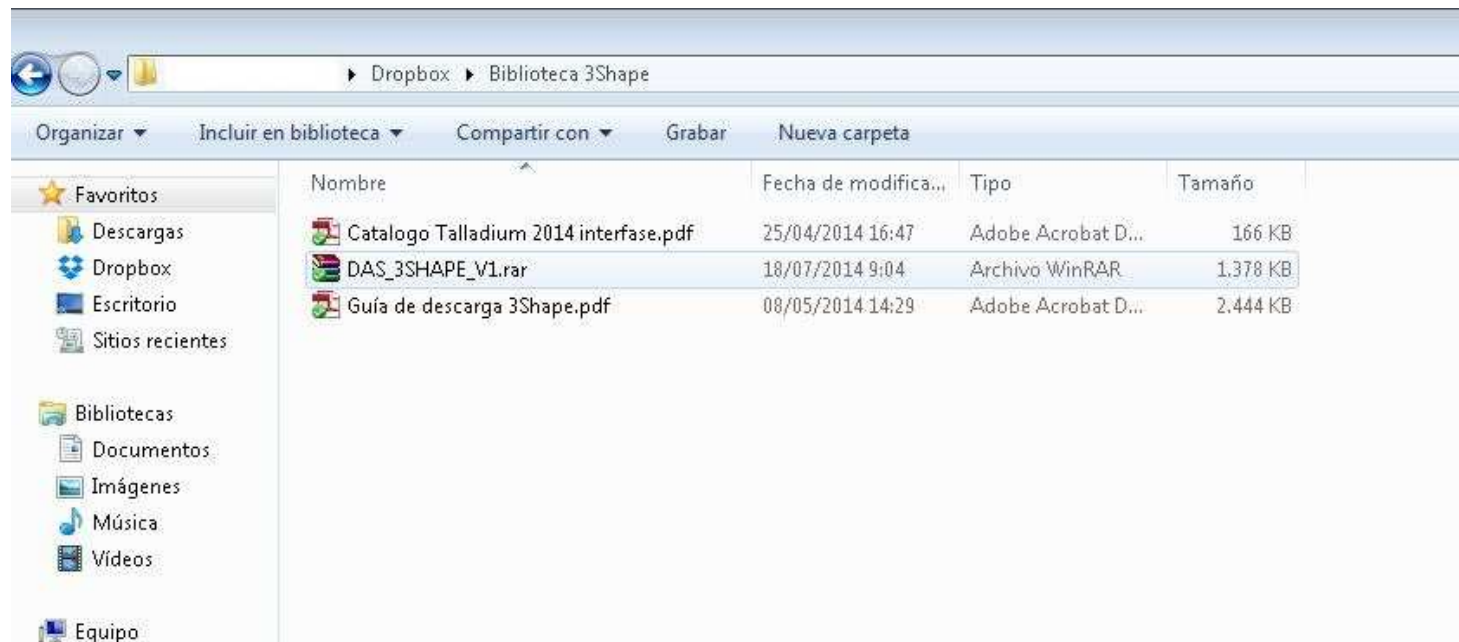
▸ Dropbox ▸ Biblioteca 3Shape

Organizar ▾ Incluir en biblioteca ▾ Compartir con ▾ Grabar Nueva carpeta

Favoritos
Descargas
Dropbox
Escritorio
Sitios recientes

Bibliotecas
Documentos
Imágenes
Música
Vídeos

Equipo

| Nombre | Fecha de modifica... | Tipo | Tamaño |
|---|---|---|---|
| Catalogo Talladium 2014 interfase.pdf | 25/04/2014 16:47 | Adobe Acrobat D... | 166 KB |
| DAS_3SHAPE_V1.rar | 18/07/2014 9:04 | Archivo WinRAR | 1.378 KB |
| Guía de descarga 3Shape.pdf | 08/05/2014 14:29 | Adobe Acrobat D... | 2.444 KB |